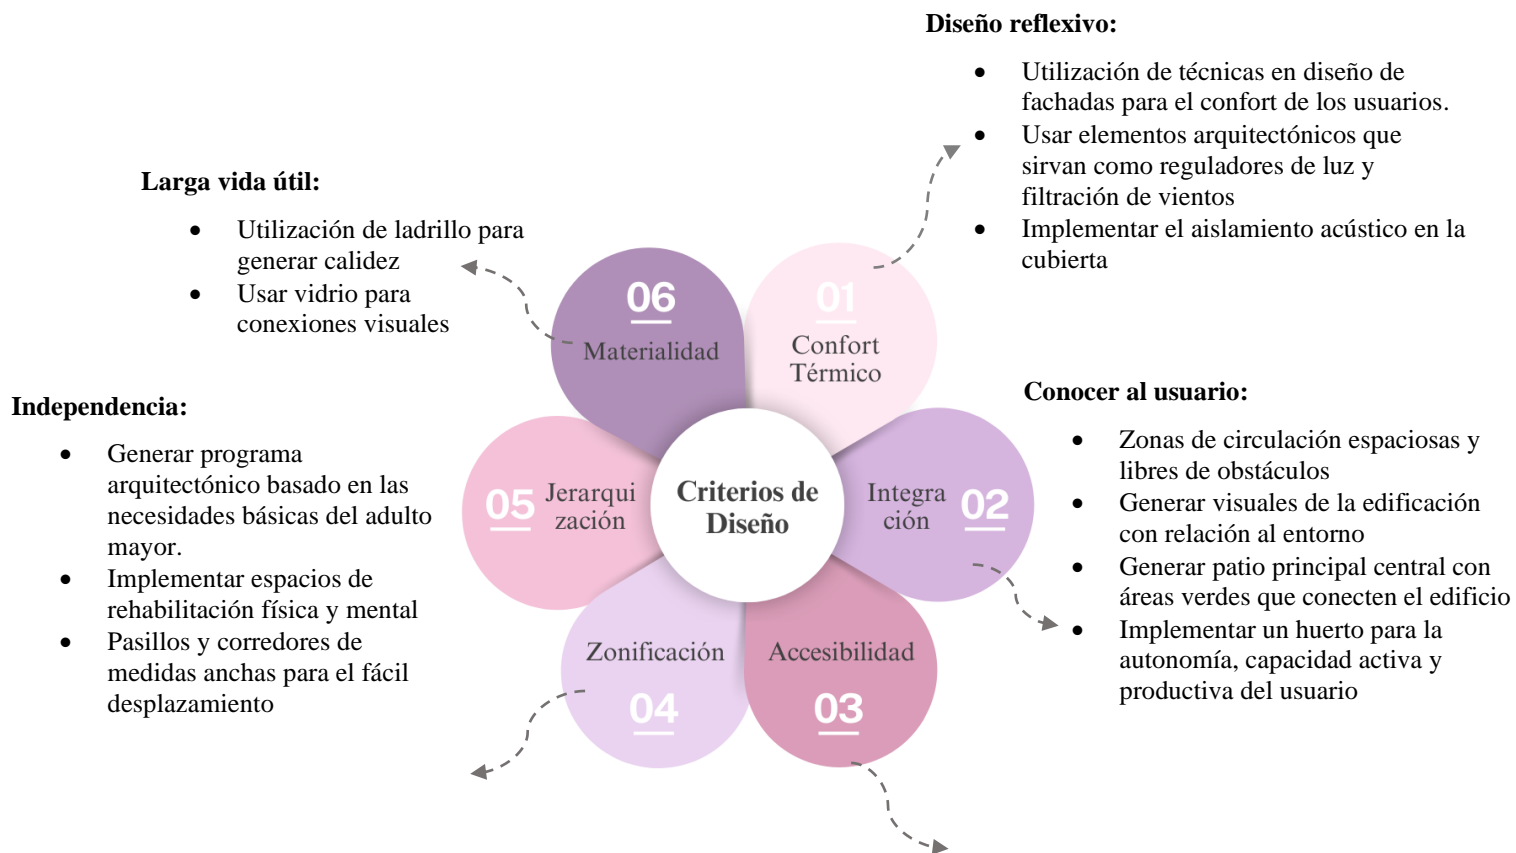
Diseño reflexivo:

- Utilización de técnicas en diseño de fachadas para el confort de los usuarios.
- Usar elementos arquitectónicos que sirvan como reguladores de luz y filtración de vientos
- Implementar el aislamiento acústico en la cubierta

Larga vida útil:

- Utilización de ladrillo para generar calidez
- Usar vidrio para conexiones visuales

06
Materialidad

01
Confort Térmico

Independencia:

- Generar programa arquitectónico basado en las necesidades básicas del adulto mayor.
- Implementar espacios de rehabilitación física y mental
- Pasillos y corredores de medidas anchas para el fácil desplazamiento

05 Jerarquización

Criterios de Diseño

Integración 02

Conocer al usuario:

- Zonas de circulación espaciosas y libres de obstáculos
- Generar visuales de la edificación con relación al entorno
- Generar patio principal central con áreas verdes que conecten el edificio
- Implementar un huerto para la autonomía, capacidad activa y productiva del usuario

Zonificación
04

Accesibilidad
03